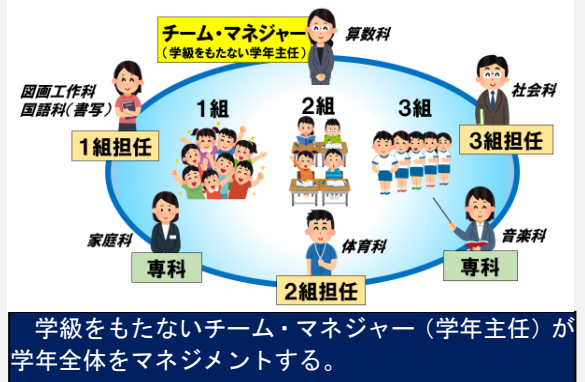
チーム・マネジャー
（学級をもたない学年主任）

算数科

図画工作科
国語科（書写）

1組担任

社会科

3組担任

1組

2組

3組

家庭科

専科

体育科

2組担任

音楽科

専科

学級をもたないチーム・マネジャー（学年主任）が学年全体をマネジメントする。